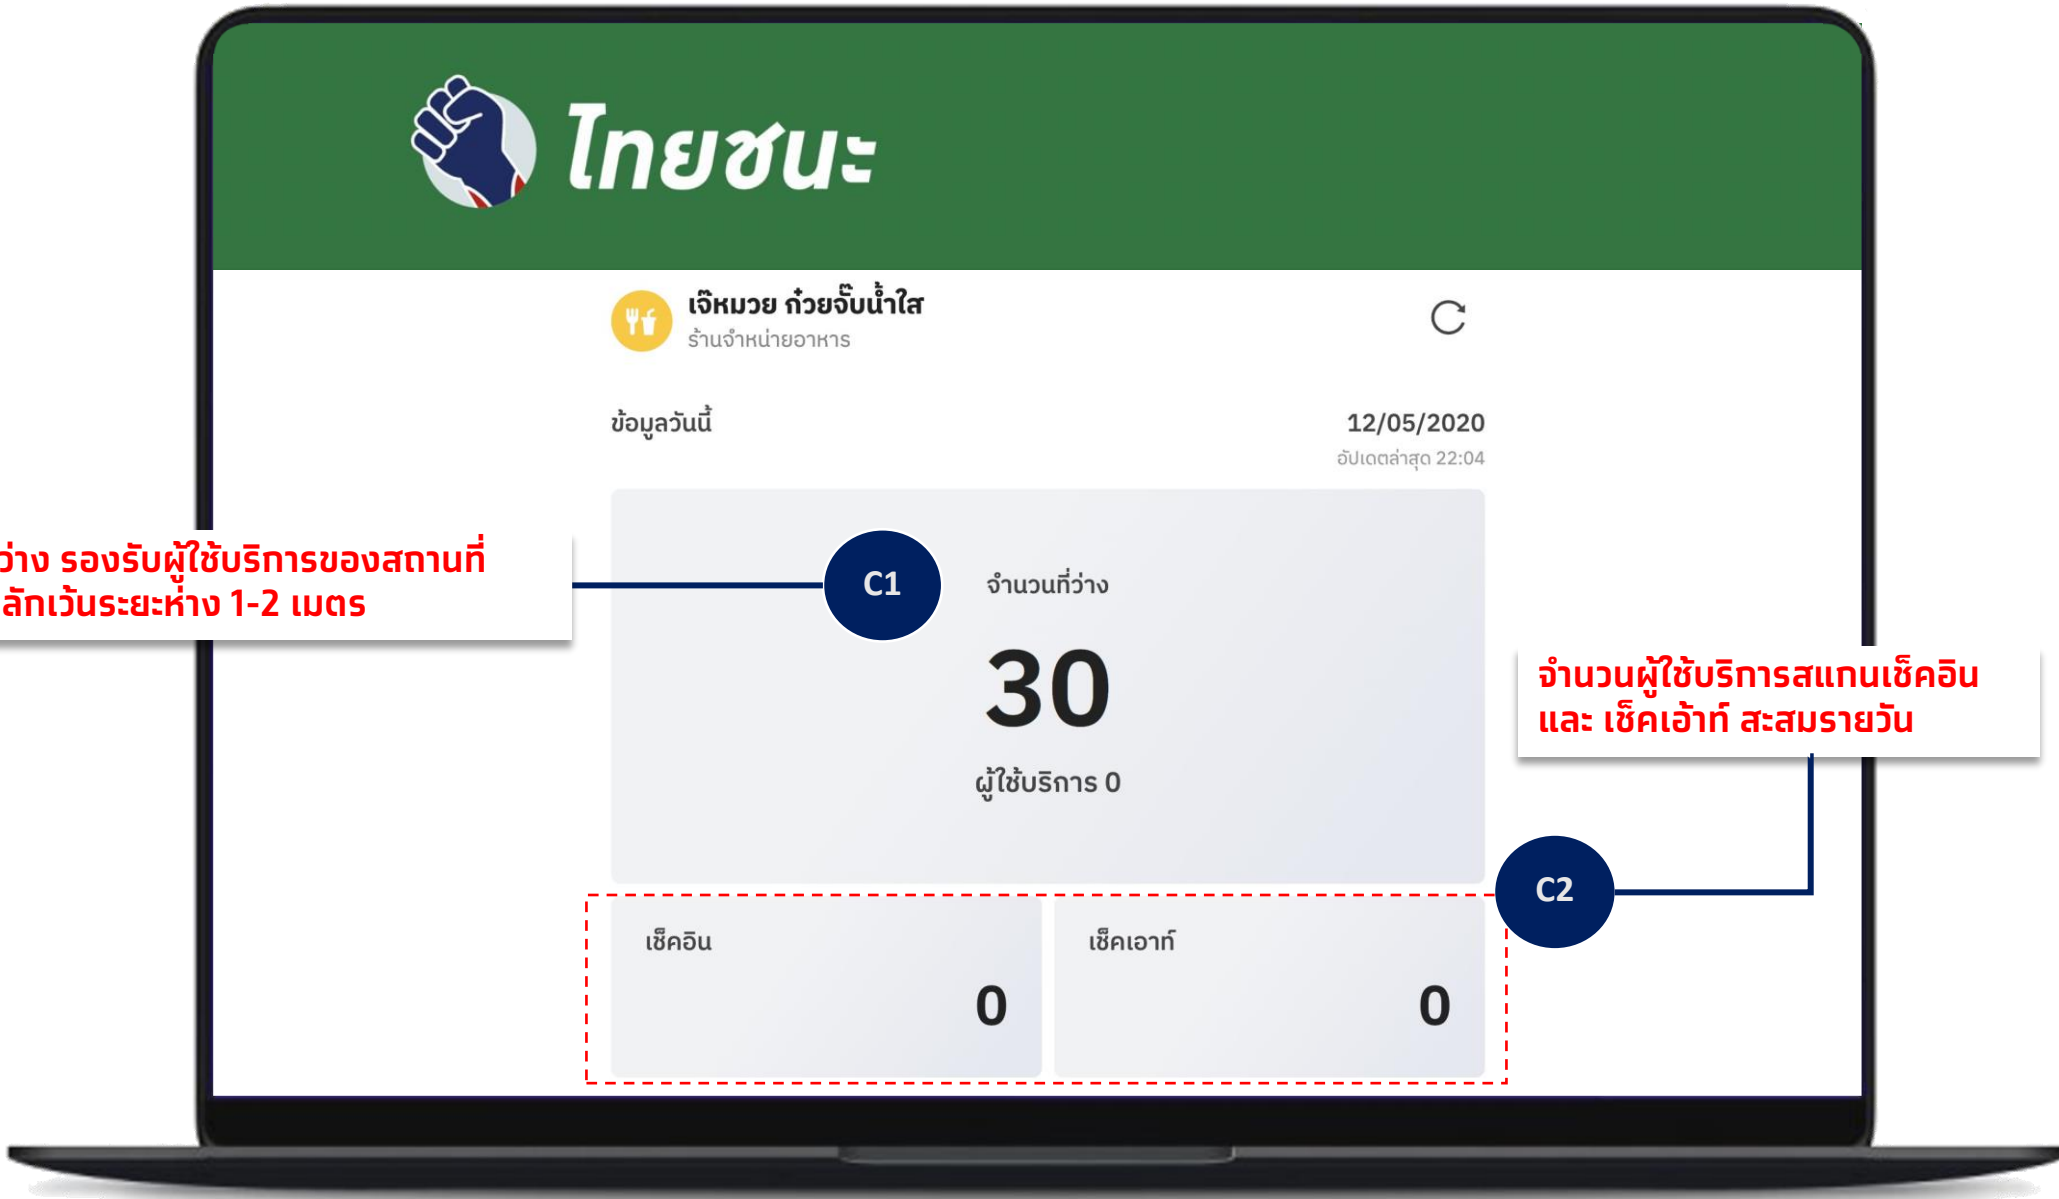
ไทยชนะ

เจ๊หมวย ก๋วยจั๊บน้ำใส
ร้านจำหน่ายอาหาร

ข้อมูลวันนี้

12/05/2020
อัปเดตล่าสุด 22:04

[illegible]ว่าง รองรับผู้ใช้บริการของสถานที่
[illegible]ลักเว้นระยะห่าง 1-2 เมตร

C1

จำนวนที่ว่าง

30

ผู้ใช้บริการ 0

จำนวนผู้ใช้บริการสแกนเช็คอิน และ เช็คเอ้าท์ สะสมรายวัน

C2

เช็คอิน

0

เช็คเอาท์

0